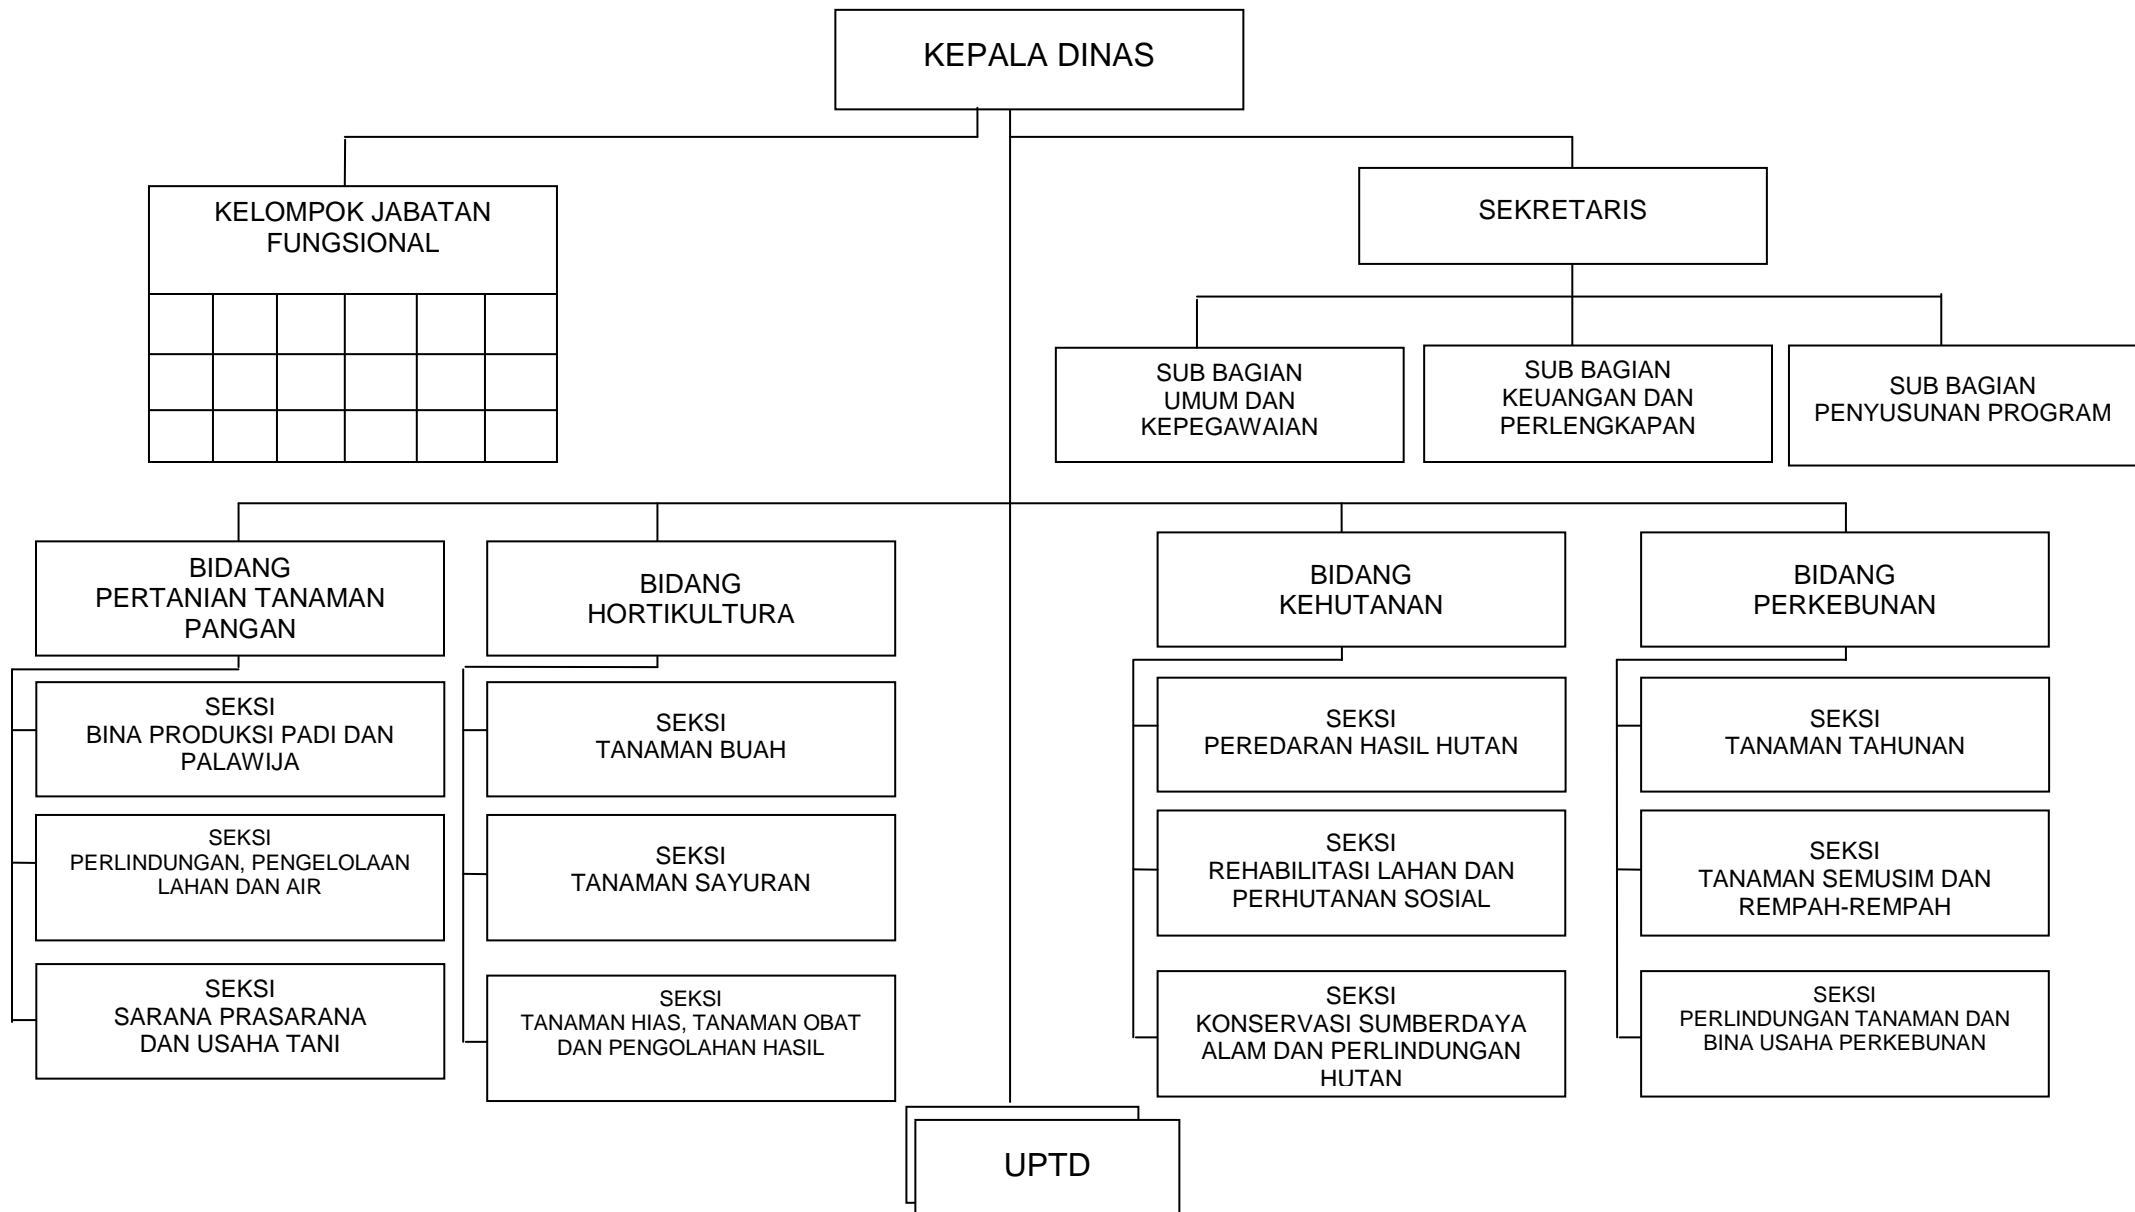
KEPALA DINAS

KELOMPOK JABATAN FUNGSIONAL

SEKRETARIS

SUB BAGIAN UMUM DAN KEPEGAWAIAN

SUB BAGIAN KEUANGAN DAN PERLENGKAPAN

SUB BAGIAN PENYUSUNAN PROGRAM

BIDANG PERTANIAN TANAMAN PANGAN

SEKSI BINA PRODUKSI PADI DAN PALAWIJA

SEKSI PERLINDUNGAN, PENGELOLAAN LAHAN DAN AIR

SEKSI SARANA PRASARANA DAN USAHA TANI

BIDANG HORTIKULTURA

SEKSI TANAMAN BUAH

SEKSI TANAMAN SAYURAN

SEKSI TANAMAN HIAS, TANAMAN OBAT DAN PENGOLAHAN HASIL

BIDANG KEHUTANAN

SEKSI PEREDARAN HASIL HUTAN

SEKSI REHABILITASI LAHAN DAN PERHUTANAN SOSIAL

SEKSI KONSERVASI SUMBERDAYA ALAM DAN PERLINDUNGAN HUTAN

BIDANG PERKEBUNAN

SEKSI TANAMAN TAHUNAN

SEKSI TANAMAN SEMUSIM DAN REMPAH-REMPAH

SEKSI PERLINDUNGAN TANAMAN DAN BINA USAHA PERKEBUNAN

UPTD